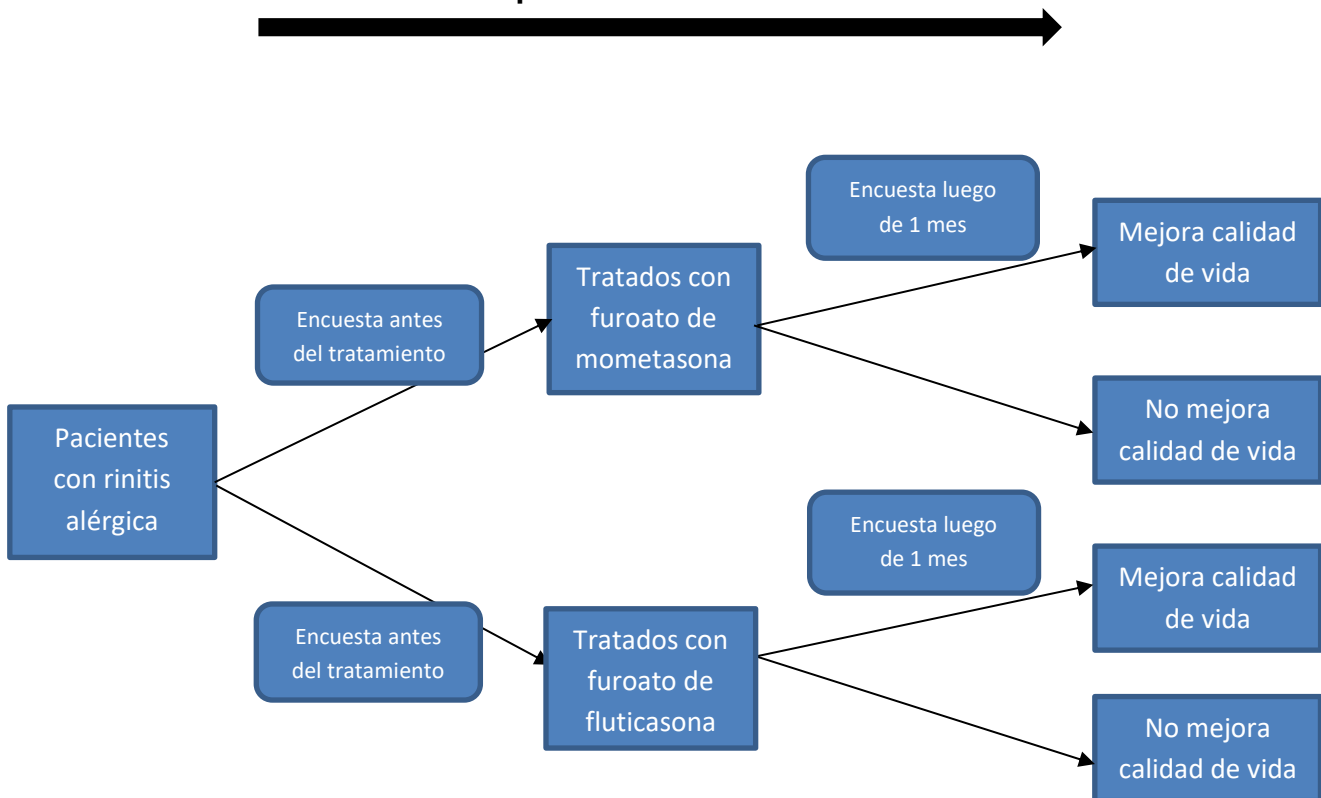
Pacientes con rinitis alérgica

Encuesta antes del tratamiento

Tratados con furoato de mometasona

Encuesta luego de 1 mes

Mejora calidad de vida

No mejora calidad de vida

Encuesta antes del tratamiento

Tratados con furoato de fluticasona

Encuesta luego de 1 mes

Mejora calidad de vida

No mejora calidad de vida